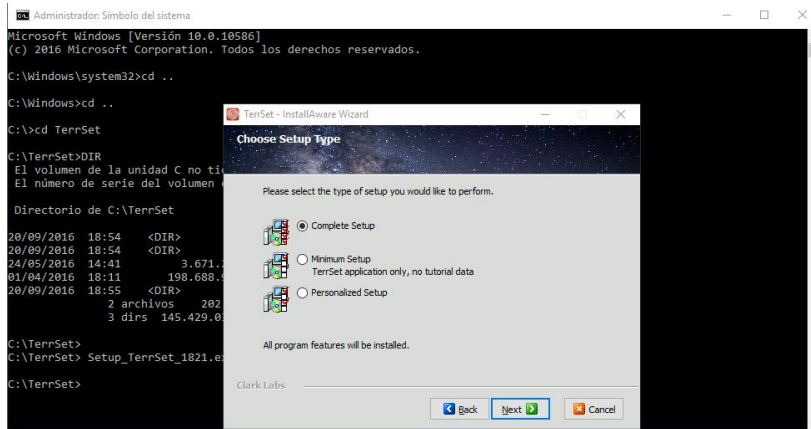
Administrador: Símbolo del sistema

Microsoft Windows [Versión 10.0.10586]
(c) 2016 Microsoft Corporation. Todos los derechos reservados.

C:\Windows\system32>cd ..

C:\Windows>cd ..

C:\>cd TerrSet

C:\TerrSet>DIR
El volumen de la unidad C no ti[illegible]
El número de serie del volumen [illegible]

Directorio de C:\TerrSet

20/09/2016 18:54 <DIR>
20/09/2016 18:54 <DIR>
24/05/2016 14:41 3.671.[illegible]
01/04/2016 18:11 198.688.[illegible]
20/09/2016 18:55 <DIR>
2 archivos 202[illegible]
3 dirs 145.429.0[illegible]

C:\TerrSet>
C:\TerrSet> Setup_TerrSet_1821.e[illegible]

C:\TerrSet>

TerrSet - InstallAware Wizard

Choose Setup Type

Please select the type of setup you would like to perform.

Complete Setup

Minimum Setup
TerrSet application only, no tutorial data

Personalized Setup

All program features will be installed.

Clark Labs

Back Next Cancel